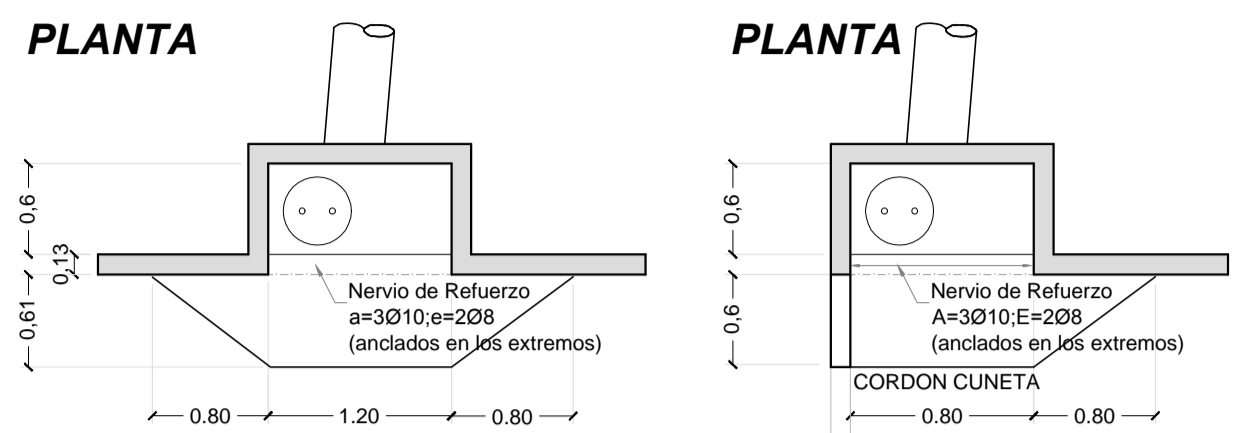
PLANTA

0,6
0,13
0,61

Nervio de Refuerzo
a=3Ø10;e=2Ø8
(anclados en los extremos)

0.80
1.20
0.80

PLANTA

0,6
0,6

Nervio de Refuerzo
A=3Ø10;E=2Ø8
(anclados en los extremos)

CORDON CUNETA

0.80
0.80